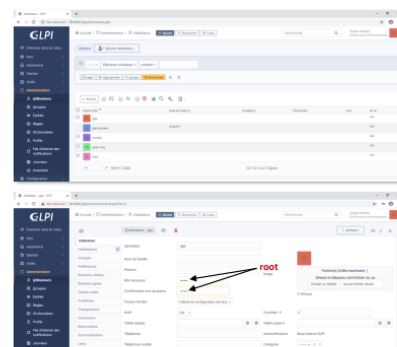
GLPI

Afficher dans le menu

Parc

Assistance

Gestion

Outils

Administration

Utilisateurs

Groupes

Entités

Règles

Dictionnaires

Profils

File d'attente des notifications

Journaux

Configuration

Accueil / Utilisateurs

Rechercher

Ajouter

Ajouter utilisateur...

Éléments visualisés

contient

Rechercher

Actions

glpi

post-only

normal

tech

GLPI

Utilisateurs

Identifiant

glpi

Nom de famille

Prénom

Mot de passe

Confirmation mot de passe

Fuseau horaire

Actif

Oui

Courriels

Valide depuis

Téléphone

Catégorie

root

root